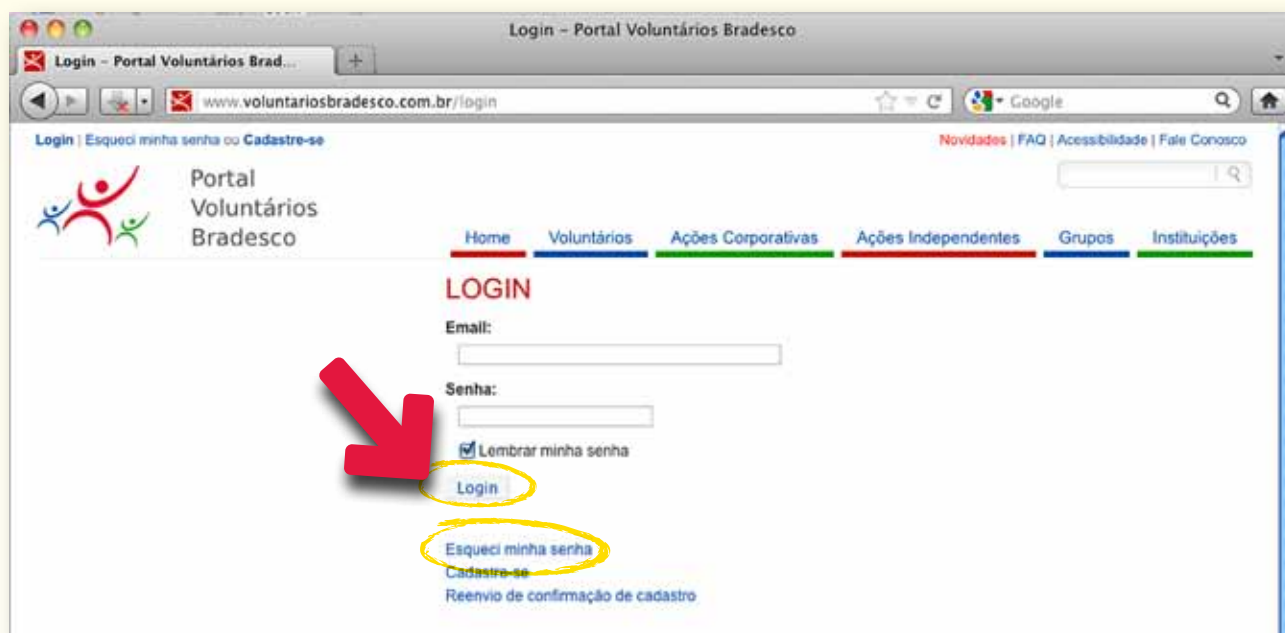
Login - Portal Voluntários Bradesco

Login - Portal Voluntários Brad...

www.voluntariosbradesco.com.br/login

Google

Login | Esqueci minha senha ou Cadastre-se

Novidades | FAQ | Acessibilidade | Fale Conosco

Portal Voluntários Bradesco

Home Voluntários Ações Corporativas Ações Independentes Grupos Instituições

LOGIN

Email:

Senha:

Lembrar minha senha

Login

Esqueci minha senha
Cadastre-se
Reenvio de confirmação de cadastro